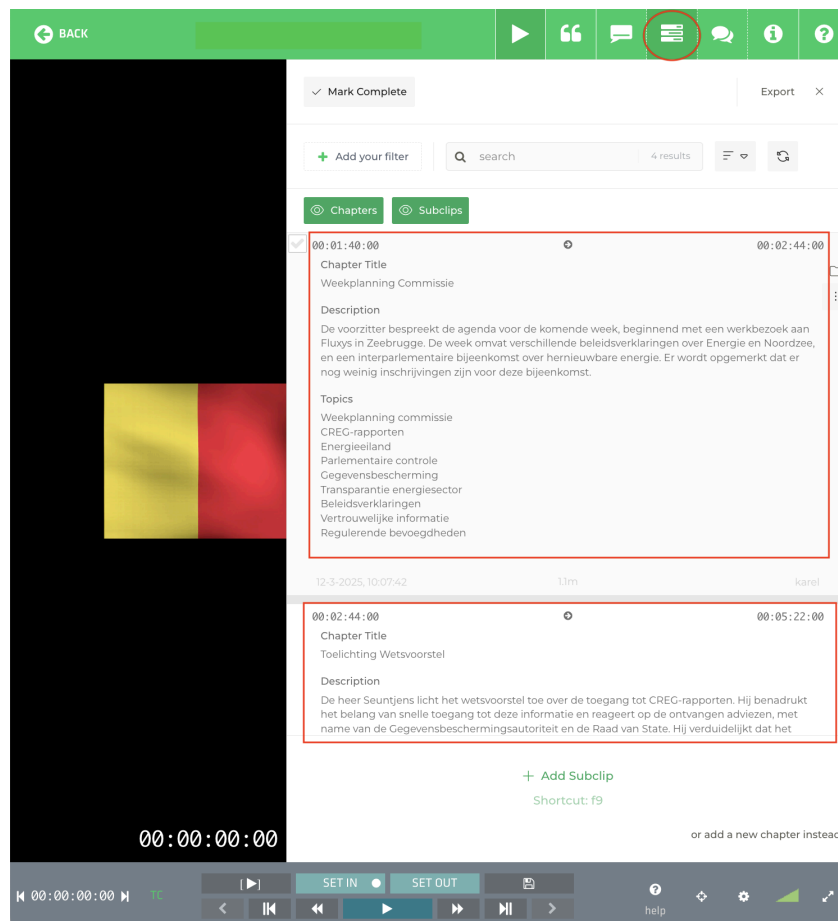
BACK

Mark Complete

Export ×

+ Add your filter

search

4 results

Chapters

Subclips

00:01:40:00

00:02:44:00

Chapter Title

Weekplanning Commissie

Description

De voorzitter bespreekt de agenda voor de komende week, beginnend met een werkbezoek aan Fluxys in Zeebrugge. De week omvat verschillende beleidsverklaringen over Energie en Noordzee, en een interparlementaire bijeenkomst over hernieuwbare energie. Er wordt opgemerkt dat er nog weinig inschrijvingen zijn voor deze bijeenkomst.

Topics

Weekplanning commissie
CREG-rapporten
Energieeiland
Parlementaire controle
Gegevensbescherming
Transparantie energiesector
Beleidsverklaringen
Vertrouwelijke informatie
Regulerende bevoegdheden

12-3-2025, 10:07:42

1.1m

karel

00:02:44:00

00:05:22:00

Chapter Title

Toelichting Wetsvoorstel

Description

De heer Seuntjens licht het wetsvoorstel toe over de toegang tot CREG-rapporten. Hij benadrukt het belang van snelle toegang tot deze informatie en reageert op de ontvangen adviezen, met name van de Gegevensbeschermingsautoriteit en de Raad van State. Hij verduidelijkt dat het

+ Add Subclip

Shortcut: f9

or add a new chapter instea

00:00:00:00

00:00:00:00

TC

SET IN

SET OUT

help